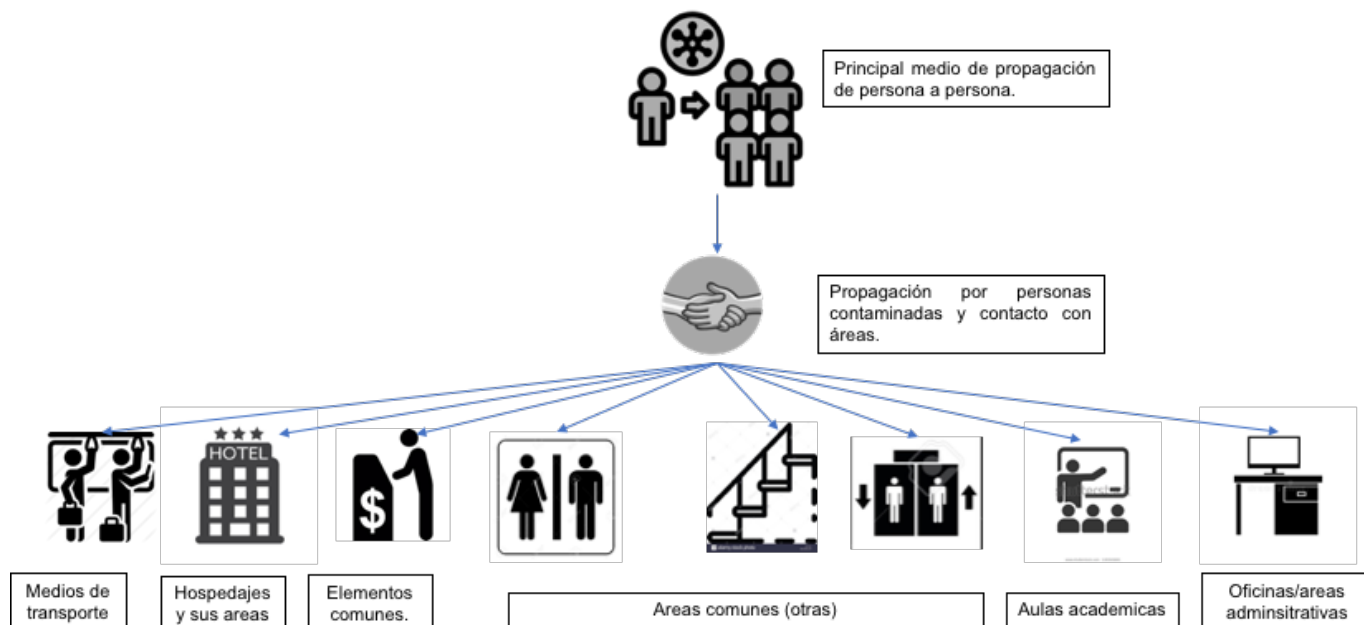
Principal medio de propagación de persona a persona.

Propagación por personas contaminadas y contacto con áreas.

HOTEL

$

Medios de transporte

Hospedajes y sus areas

Elementos comunes.

Areas comunes (otras)

Aulas academicas

Oficinas/areas adminsitrativas